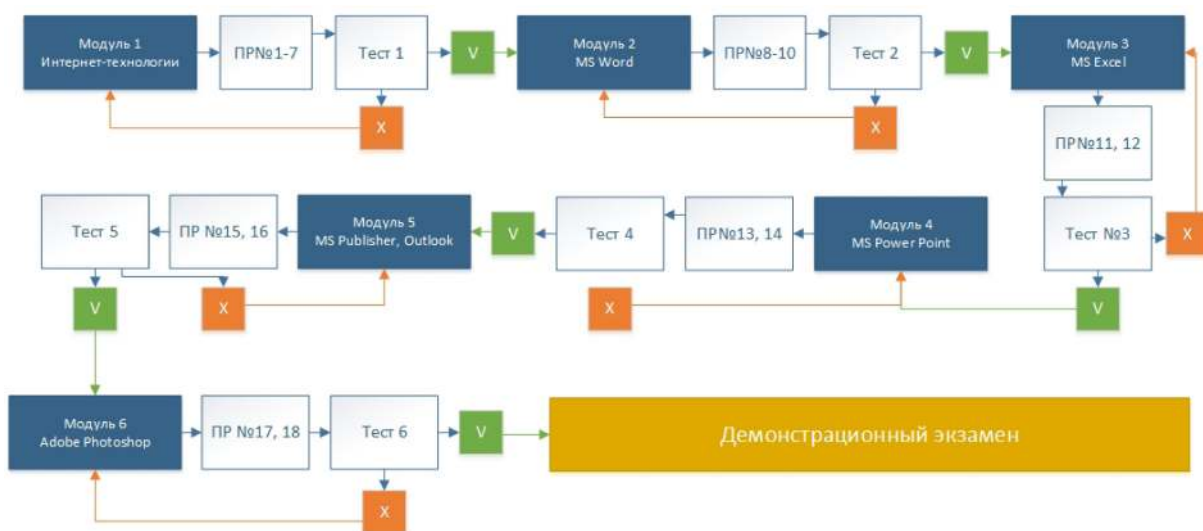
Модуль 1
Интернет-технологии

ПР№1-7

Тест 1

V

X

Модуль 2
MS Word

ПР№8-10

Тест 2

V

X

Модуль 3
MS Excel

ПР№11, 12

Тест №3

X

V

Модуль 4
MS Power Point

ПР№13, 14

Тест 4

X

V

Модуль 5
MS Publisher, Outlook

ПР №15, 16

Тест 5

X

V

Модуль 6
Adobe Photoshop

ПР №17, 18

Тест 6

V

X

Демонстрационный экзамен